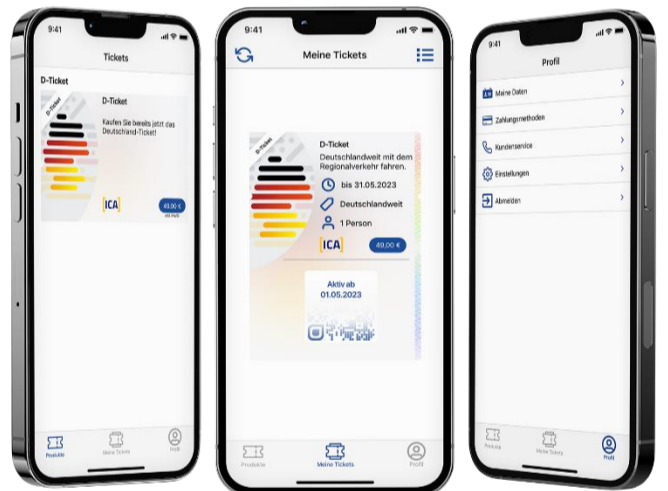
9:41
Tickets
D-Ticket
D-Ticket
D-Ticket
Kaufen Sie bereits jetzt das Deutschland-Ticket!
ICA
49,00 €
inkl. MwSt.
Produkte
Meine Tickets
Profil

9:41
Meine Tickets
D-Ticket
D-Ticket
Deutschlandweit mit dem Regionalverkehr fahren.
bis 31.05.2023
Deutschlandweit
1 Person
ICA
49,00 €
Aktiv ab
01.05.2023
Produkte
Meine Tickets
Profil

9:41
Profil
Meine Daten
Zahlungsmethoden
Kundenservice
Einstellungen
Abmelden
Produkte
Meine Tickets
Profil